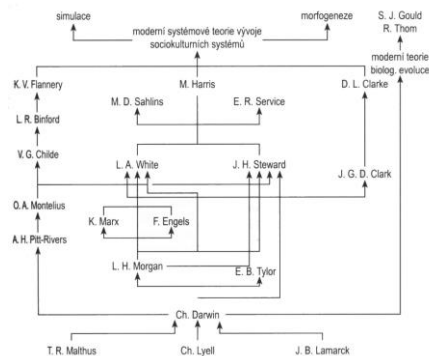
simulace
moderní systémové teorie vývoje sociokulturních systémů
morfogeneze
S. J. Gould
R. Thom
moderní teorie biolog. evoluce
K. V. Flannery
M. Harris
D. L. Clarke
L. R. Binford
M. D. Sahlins
E. R. Service
V. G. Childe
L. A. White
J. H. Steward
J. G. D. Clark
O. A. Montelius
K. Marx
F. Engels
A. H. Pitt-Rivers
L. H. Morgan
E. B. Tylor
Ch. Darwin
T. R. Malthus
Ch. Lyell
J. B. Lamarck